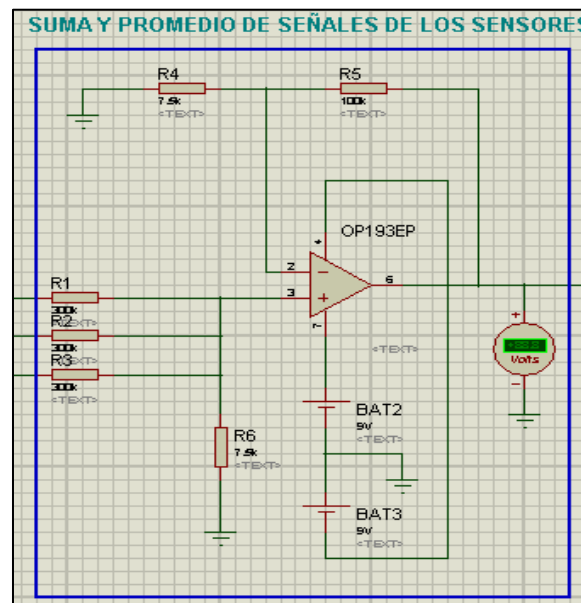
SUMA Y PROMEDIO DE SEÑALES DE LOS SENSORES

R4
7.5k
<TEXT>

R5
100k
<TEXT>

OP193EP

2
3
6
+
−

R1
300k
<TEXT>

R2
300k
<TEXT>

R3
300k
<TEXT>

<TEXT>

+
−
Volts

BAT2
9V
<TEXT>

R6
7.5k
<TEXT>

BAT3
9V
<TEXT>